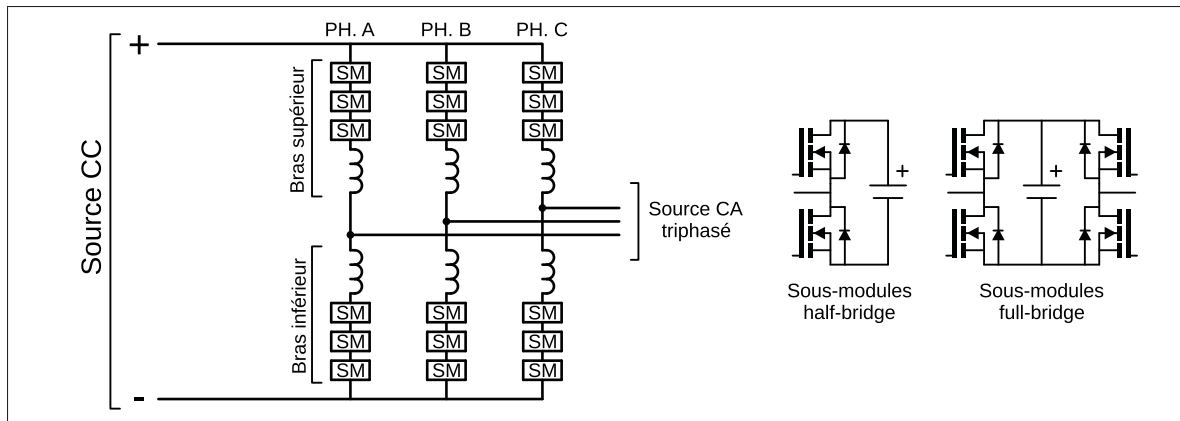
Source CC

+

-

PH. A PH. B PH. C

Bras supérieur

SM SM SM
SM SM SM
SM SM SM

Bras inférieur

SM SM SM
SM SM SM
SM SM SM

Source CA triphasé

+

+

Sous-modules half-bridge

Sous-modules full-bridge